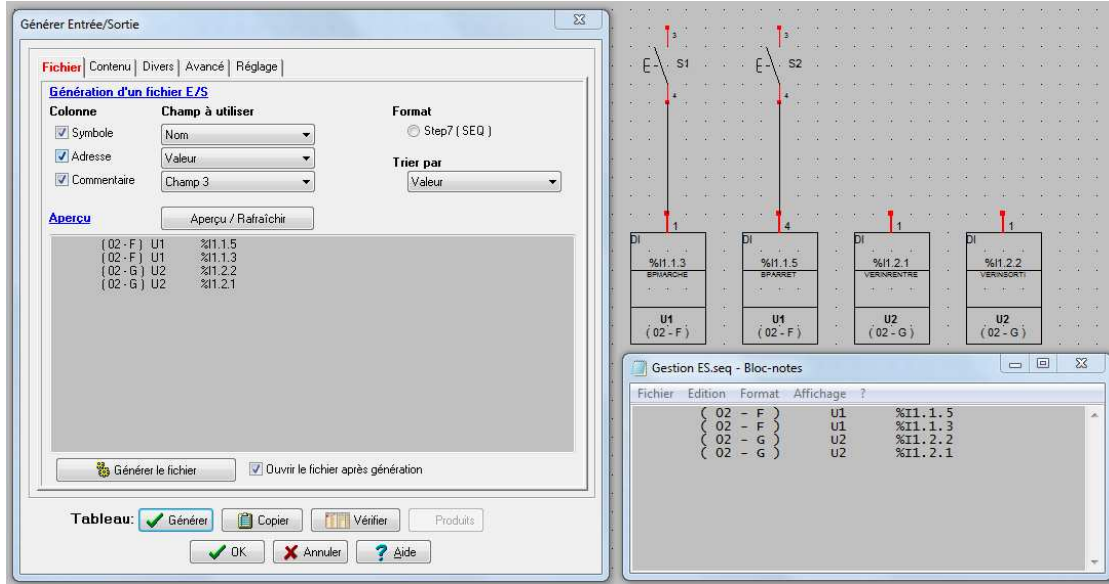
Générer Entrée/Sortie

Fichier | Contenu | Divers | Avancé | Réglage

Génération d'un fichier E/S

Colonne
Champ à utiliser
Format

Symbole
Nom
Step7 ( SEQ )

Adresse
Valeur
Trier par

Commentaire
Champ 3
Valeur

Aperçu
Aperçu / Rafraîchir

( 02 - F ) U1 %I1.1.5
( 02 - F ) U1 %I1.1.3
( 02 - G ) U2 %I1.2.2
( 02 - G ) U2 %I1.2.1

Générer le fichier
Ouvrir le fichier après génération

Tableau: Générer | Copier | Vérifier | Produits

OK | Annuler | Aide

3
E S1
4
3
E S2
4

1
DI
%I1.1.3
BPMARCHE
U1
( 02 - F )

4
DI
%I1.1.5
BPARRET
U1
( 02 - F )

1
DI
%I1.2.1
VERINRENTRE
U2
( 02 - G )

1
DI
%I1.2.2
VERINSORTI
U2
( 02 - G )

Gestion ES.seq - Bloc-notes

Fichier Edition Format Affichage ?

( 02 - F ) U1 %I1.1.5
( 02 - F ) U1 %I1.1.3
( 02 - G ) U2 %I1.2.2
( 02 - G ) U2 %I1.2.1